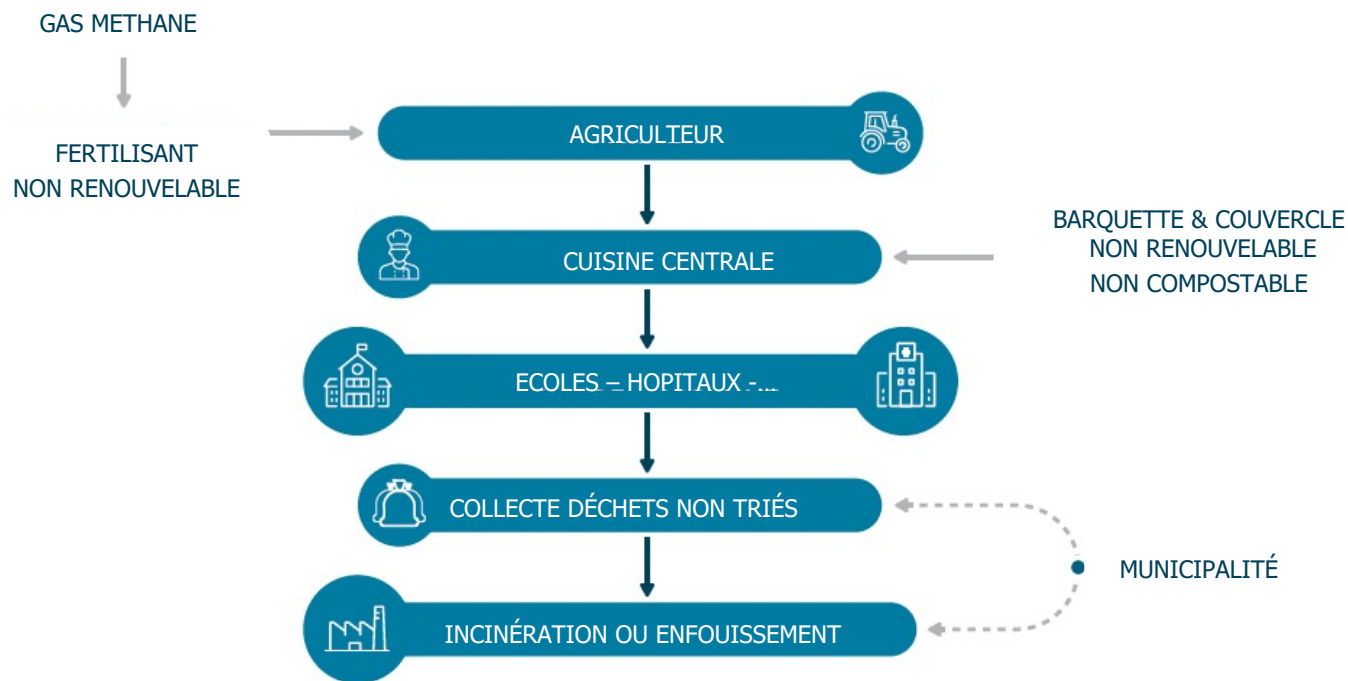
GAS METHANE

FERTILISANT
NON RENOUVELABLE

AGRICULTEUR

BARQUETTE & COUVERCLE
NON RENOUVELABLE
NON COMPOSTABLE

CUISINE CENTRALE

ECOLES – HOPITAUX -...

COLLECTE DÉCHETS NON TRIÉS

MUNICIPALITÉ

INCINÉRATION OU ENFOUISSEMENT